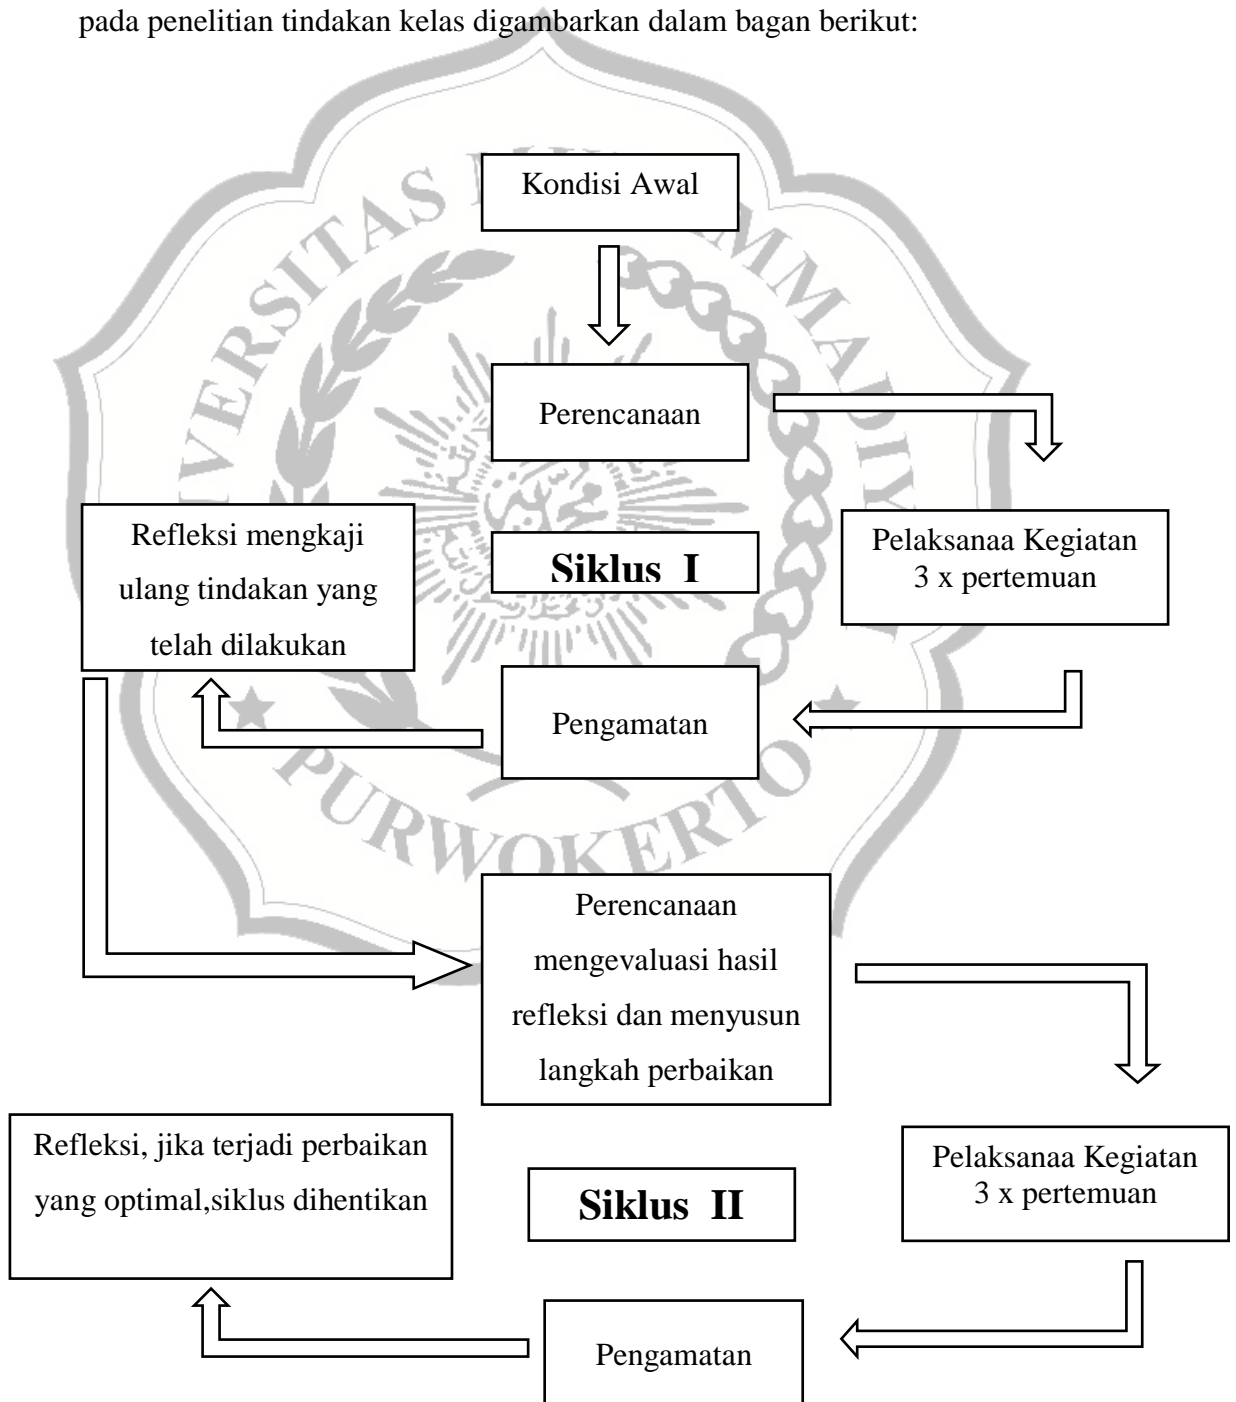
pada penelitian tindakan kelas digambarkan dalam bagan berikut:

Kondisi Awal

Perencanaan

Refleksi mengkaji ulang tindakan yang telah dilakukan

Siklus I

Pelaksanaa Kegiatan 3 x pertemuan

Pengamatan

Perencanaan mengevaluasi hasil refleksi dan menyusun langkah perbaikan

Refleksi, jika terjadi perbaikan yang optimal,siklus dihentikan

Siklus II

Pelaksanaa Kegiatan 3 x pertemuan

Pengamatan

UNIVERSITAS MUHAMMADIYAH PURWOKERTO